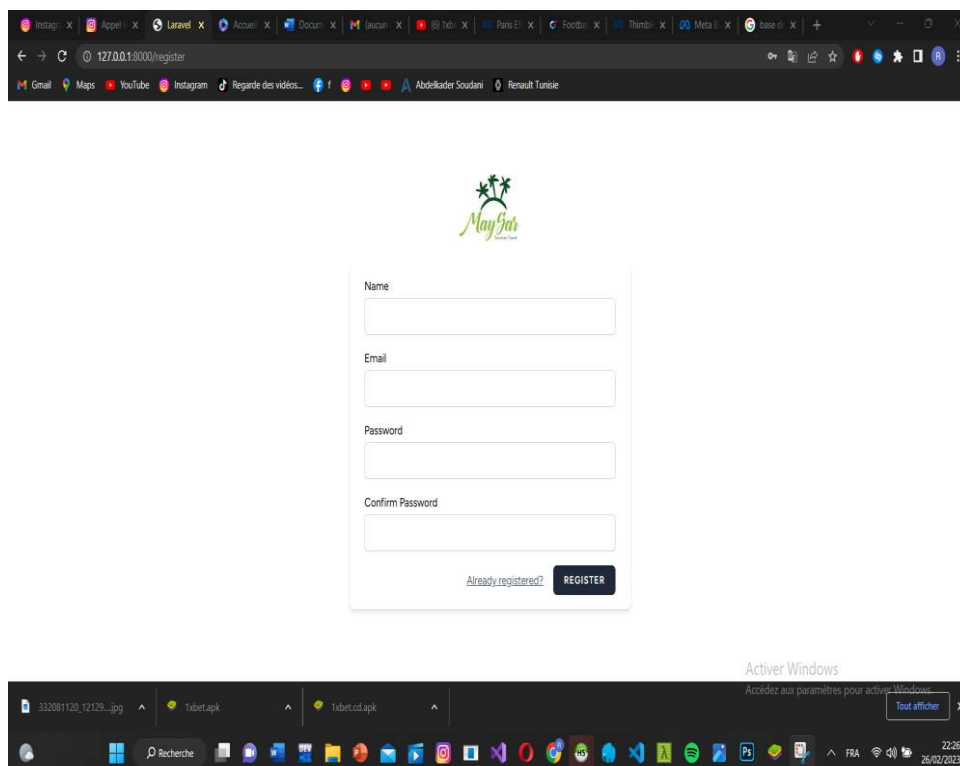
Instagr X | Appel X | Laravel X | Accueil X | Docum X | (aucun X | (6) 1xb X | Paris E X | Footba X | Thimbl X | Meta X | base d X | +

127.0.0.1:8000/register

Gmail Maps YouTube Instagram Regarde des vidéos... f Abdelkader Soudani Renault Tunisie

MaySar

Name

Email

Password

Confirm Password

Already registered? REGISTER

Activer Windows
Accédez aux paramètres pour activer Windows.

332081120_12129....jpg 1xbet.apk 1xbet.cd.apk

Tout afficher

Recherche

FRA 22:26 26/02/2023